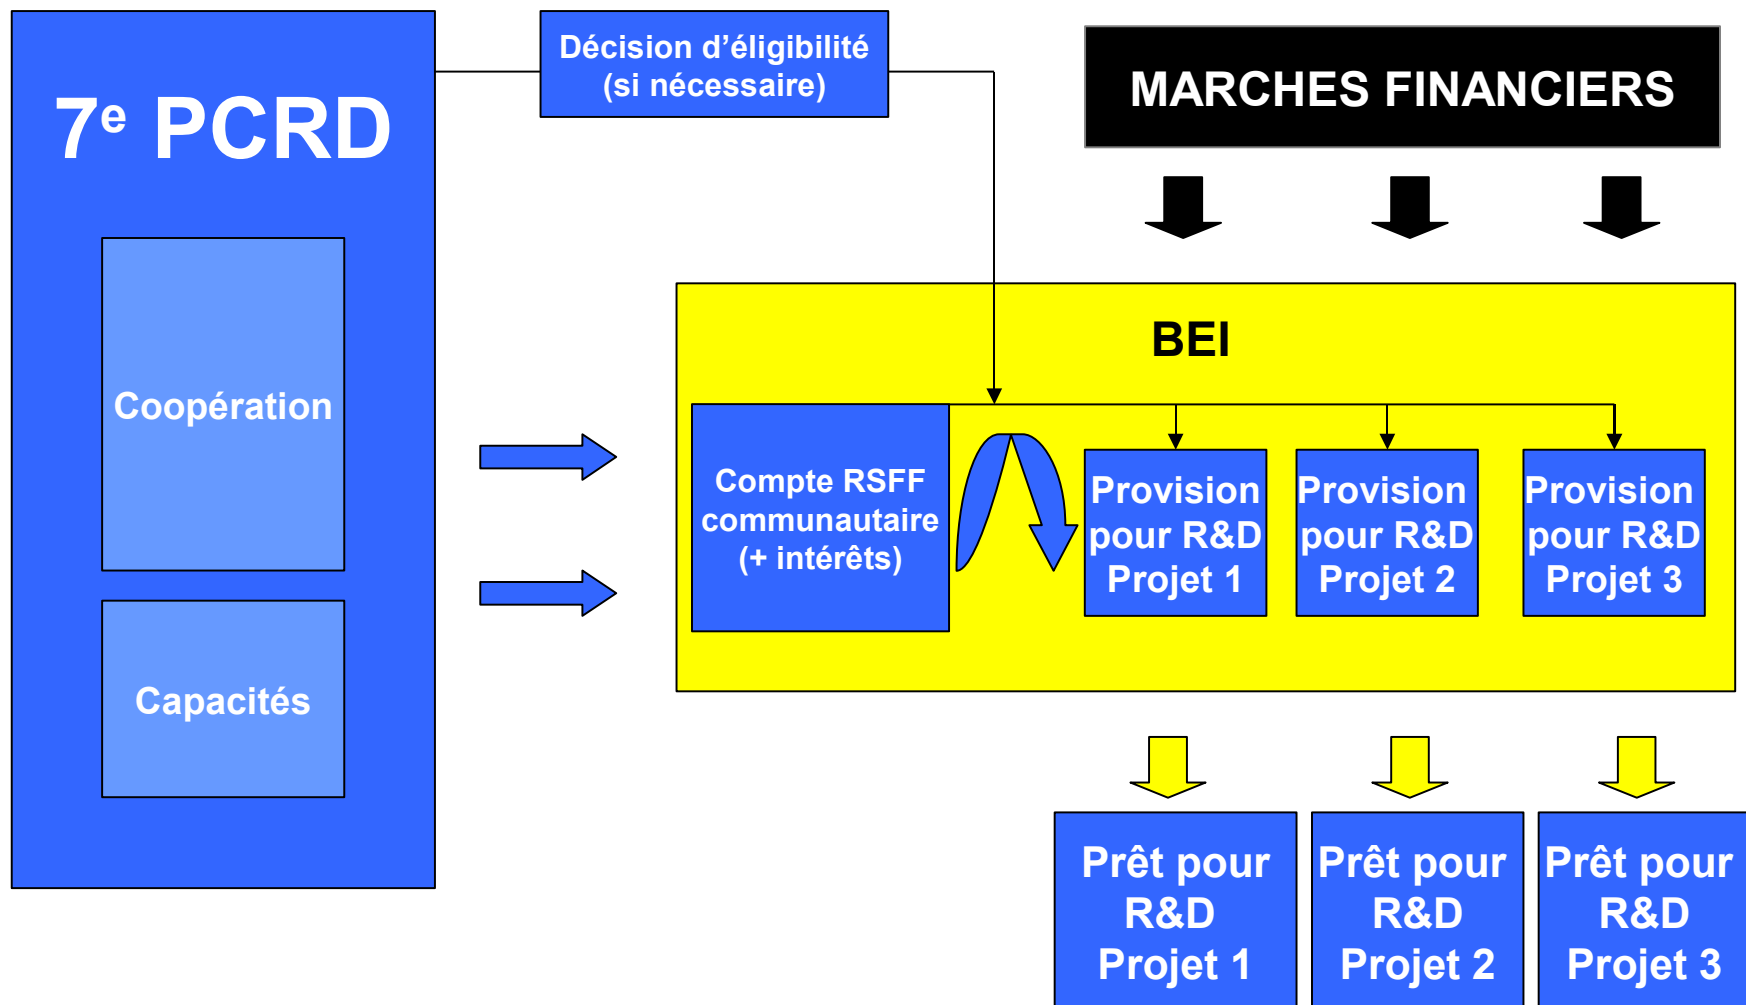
7$^{e}$ PCRD

Coopération

Capacités

Décision d’éligibilité (si nécessaire)

MARCHES FINANCIERS

BEI

Compte RSFF communautaire (+ intérêts)

Provision pour R&D Projet 1

Provision pour R&D Projet 2

Provision pour R&D Projet 3

Prêt pour R&D Projet 1

Prêt pour R&D Projet 2

Prêt pour R&D Projet 3